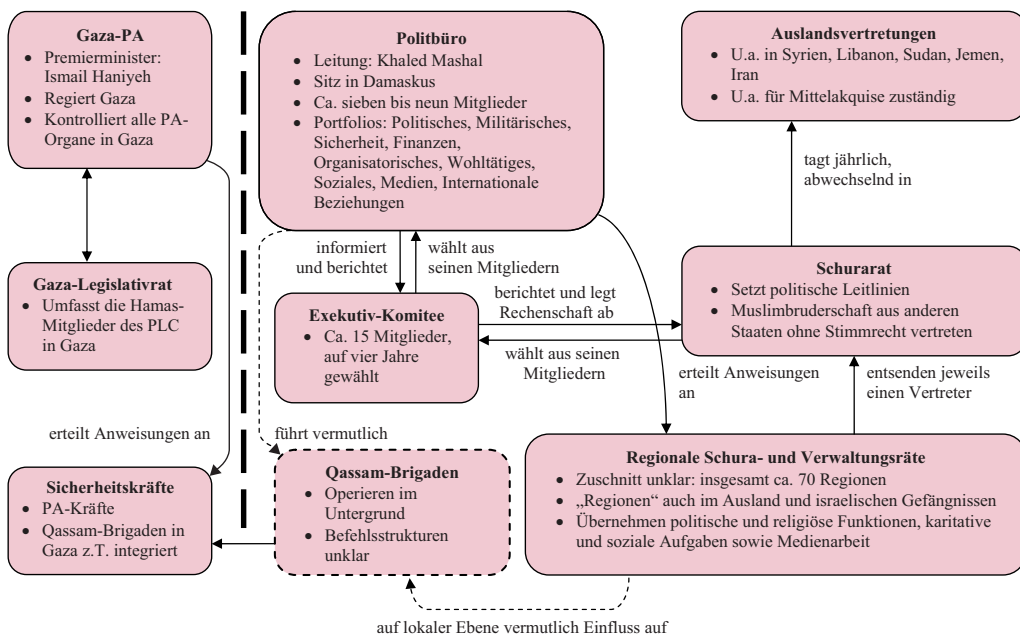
**Gaza-PA**
- Premierminister: Ismail Haniyeh
- Regiert Gaza
- Kontrolliert alle PA-Organe in Gaza

**Gaza-Legislativrat**
- Umfasst die Hamas-Mitglieder des PLC in Gaza

erteilt Anweisungen an

**Sicherheitskräfte**
- PA-Kräfte
- Qassam-Brigaden in Gaza z.T. integriert

**Politbüro**
- Leitung: Khaled Mashal
- Sitz in Damaskus
- Ca. sieben bis neun Mitglieder
- Portfolios: Politisches, Militärisches, Sicherheit, Finanzen, Organisatorisches, Wohltätiges, Soziales, Medien, Internationale Beziehungen

informiert und berichtet

wählt aus seinen Mitgliedern

**Exekutiv-Komitee**
- Ca. 15 Mitglieder, auf vier Jahre gewählt

berichtet und legt Rechenschaft ab

wählt aus seinen Mitgliedern

führt vermutlich

**Qassam-Brigaden**
- Operieren im Untergrund
- Befehlsstrukturen unklar

**Auslandsvertretungen**
- U.a. in Syrien, Libanon, Sudan, Jemen, Iran
- U.a. für Mittelakquise zuständig

tagt jährlich, abwechselnd in

**Schurarat**
- Setzt politische Leitlinien
- Muslimbruderschaft aus anderen Staaten ohne Stimmrecht vertreten

erteilt Anweisungen an

entsenden jeweils einen Vertreter

**Regionale Schura- und Verwaltungsräte**
- Zuschnitt unklar: insgesamt ca. 70 Regionen
- „Regionen" auch im Ausland und israelischen Gefängnissen
- Übernehmen politische und religiöse Funktionen, karitative und soziale Aufgaben sowie Medienarbeit

auf lokaler Ebene vermutlich Einfluss auf